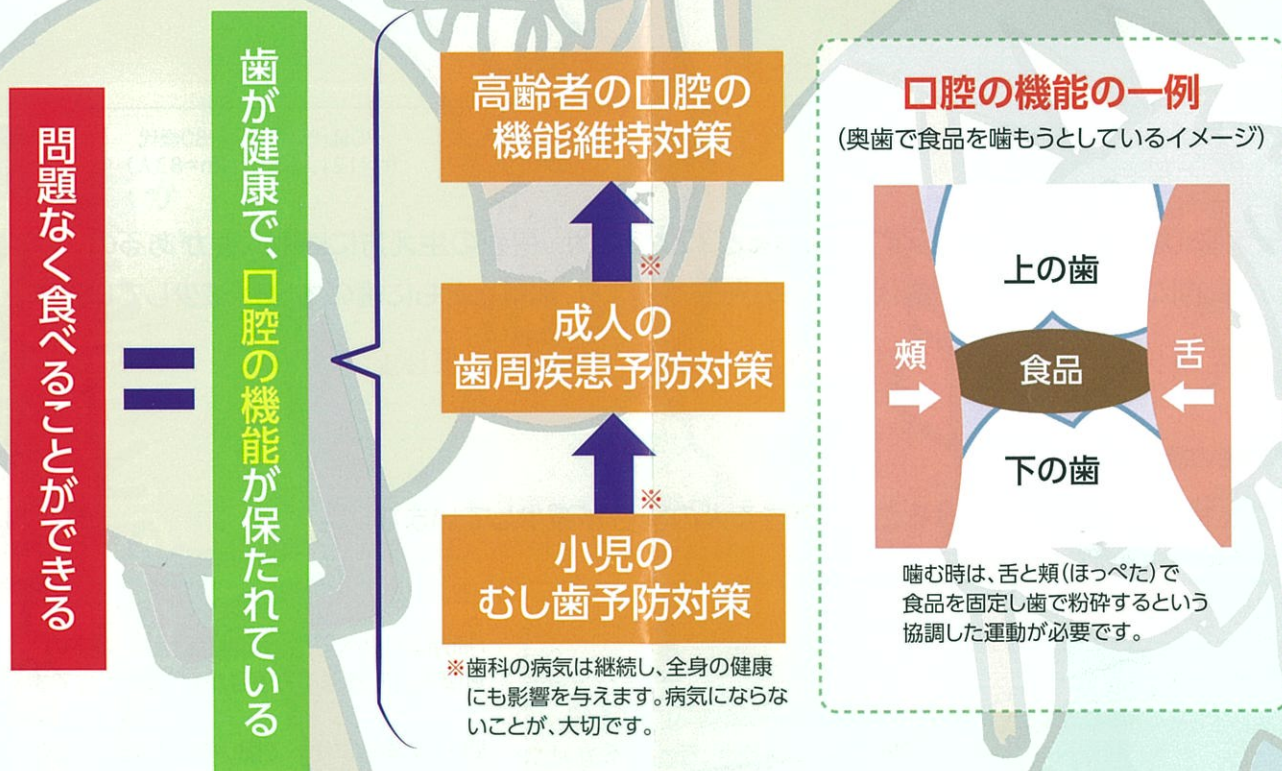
問題なく食べることができる

＝

歯が健康で、口腔の機能が保たれている

高齢者の口腔の機能維持対策

※

成人の歯周疾患予防対策

※

小児のむし歯予防対策

※歯科の病気は継続し、全身の健康にも影響を与えます。病気にならないことが、大切です。

口腔の機能の一例

（奥歯で食品を噛もうとしているイメージ）

上の歯

頬

食品

舌

下の歯

噛む時は、舌と頬（ほっぺた）で食品を固定し歯で粉砕するという協調した運動が必要です。